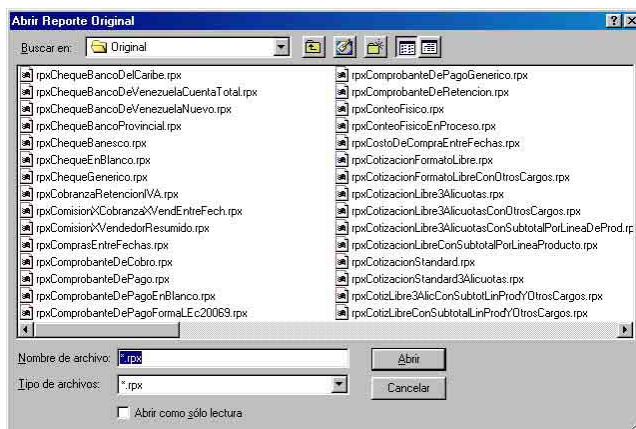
Abrir Reporte Original ? X

Buscar en: Original

rpxChequeBancoDelCaribe.rpx
rpxChequeBancoDeVenezuelaCuentaTotal.rpx
rpxChequeBancoDeVenezuelaNuevo.rpx
rpxChequeBancoProvincial.rpx
rpxChequeBanesco.rpx
rpxChequeEnBlanco.rpx
rpxChequeGenerico.rpx
rpxCobranzaRetencionIVA.rpx
rpxComisionXCobranzaXVendEntreFech.rpx
rpxComisionXVendedorResumido.rpx
rpxComprasEntreFechas.rpx
rpxComprobanteDeCobro.rpx
rpxComprobanteDePago.rpx
rpxComprobanteDePagoEnBlanco.rpx
rpxComprobanteDePagoFormaLEc20069.rpx

rpxComprobanteDePagoGenerico.rpx
rpxComprobanteDeRetencion.rpx
rpxConteoFisico.rpx
rpxConteoFisicoEnProceso.rpx
rpxCostoDeCompraEntreFechas.rpx
rpxCotizacionFormatoLibre.rpx
rpxCotizacionFormatoLibreConOtrosCargos.rpx
rpxCotizacionLibre3Alicuotas.rpx
rpxCotizacionLibre3AlicuotasConOtrosCargos.rpx
rpxCotizacionLibre3AlicuotasConSubtotalPorLineaDeProd.rp
rpxCotizacionLibreConSubtotalPorLineaProducto.rpx
rpxCotizacionStandard.rpx
rpxCotizacionStandard3Alicuotas.rpx
rpxCotizLibre3AlicConSubtotLinProdYOtrosCargos.rpx
rpxCotizLibreConSubtotalLinProdYOtrosCargos.rpx

Nombre de archivo: *.rpx
Tipo de archivos: *.rpx
Abrir
Cancelar
Abrir como sólo lectura